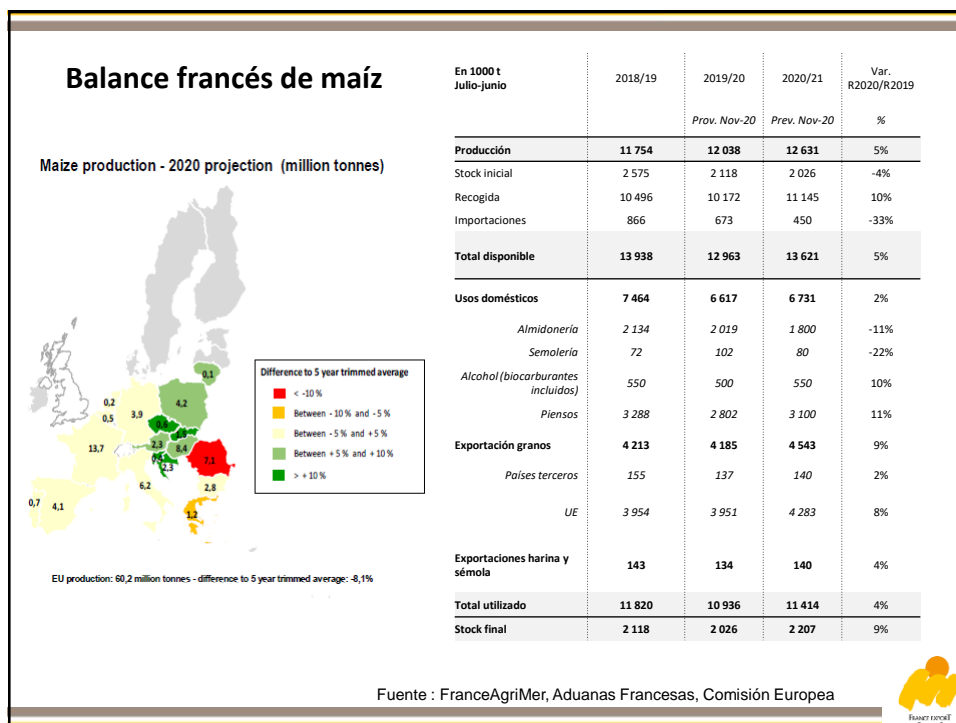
Balance francés de maíz

Maize production - 2020 projection (million tonnes)

Difference to 5 year trimmed average
< -10 %
Between - 10 % and - 5 %
Between - 5 % and + 5 %
Between + 5 % and + 10 %
> + 10 %

0,1
4,2
0,2
0,5
3,9
0,9
2,3
8,4
13,7
7,1
2,3
6,2
2,8
0,7
4,1
1,2

EU production: 60,2 million tonnes - difference to 5 year trimmed average: -8,1%

| En 1000 t Julio-junio | 2018/19 | 2019/20 | 2020/21 | Var. R2020/R2019 |
|---|---|---|---|---|
| | | Prov. Nov-20 | Prev. Nov-20 | % |
| Producción | 11 754 | 12 038 | 12 631 | 5% |
| Stock inicial | 2 575 | 2 118 | 2 026 | -4% |
| Recogida | 10 496 | 10 172 | 11 145 | 10% |
| Importaciones | 866 | 673 | 450 | -33% |
| Total disponible | 13 938 | 12 963 | 13 621 | 5% |
| Usos domésticos | 7 464 | 6 617 | 6 731 | 2% |
| Almidonería | 2 134 | 2 019 | 1 800 | -11% |
| Semolería | 72 | 102 | 80 | -22% |
| Alcohol (biocarburantes incluidos) | 550 | 500 | 550 | 10% |
| Piensos | 3 288 | 2 802 | 3 100 | 11% |
| Exportación granos | 4 213 | 4 185 | 4 543 | 9% |
| Países terceros | 155 | 137 | 140 | 2% |
| UE | 3 954 | 3 951 | 4 283 | 8% |
| Exportaciones harina y sémola | 143 | 134 | 140 | 4% |
| Total utilizado | 11 820 | 10 936 | 11 414 | 4% |
| Stock final | 2 118 | 2 026 | 2 207 | 9% |

Fuente : FranceAgriMer, Aduanas Francesas, Comisión Europea

FRANCE EXPORT